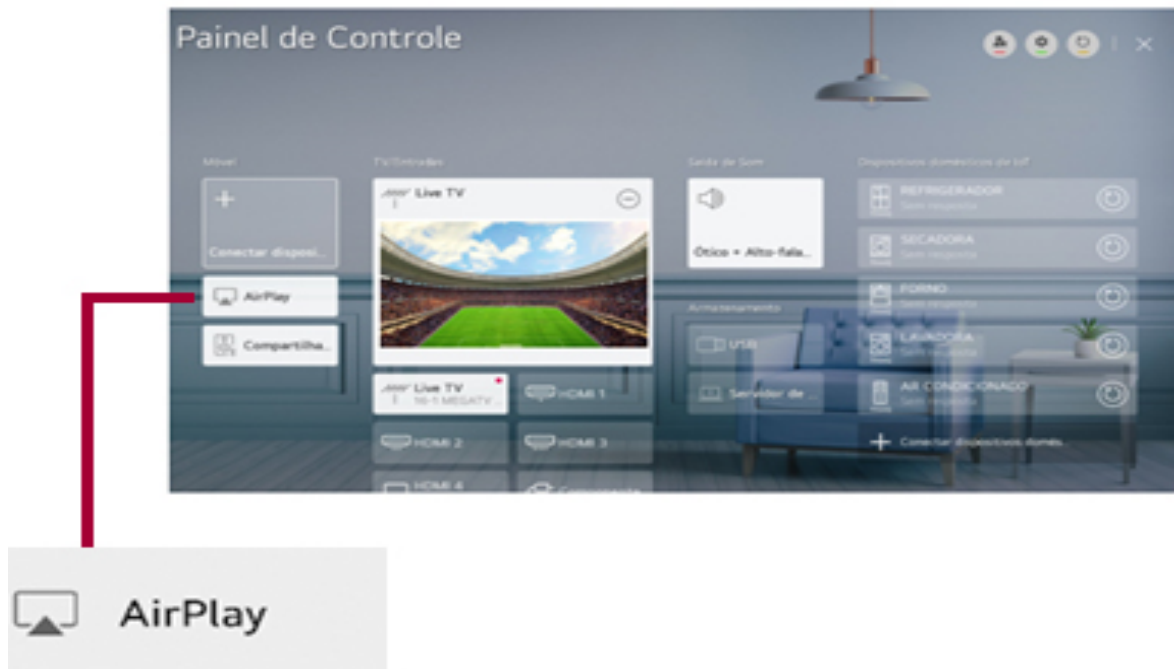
Painel de Controle

Móvel

Conectar disposi...

AirPlay

Compartilha...

TV/Entradas

Live TV

Live TV
16-1 MEGATV

HDMI 1

HDMI 2

HDMI 3

HDMI 4

Componente

Saída de Som

Ótico + Alto-fala...

Armazenamento

USB

Servidor de ...

Dispositivos domésticos de IoT

REFRIGERADOR
Sem resposta

SECADORA
Sem resposta

FORNO
Sem resposta

LAVADORA
Sem resposta

AR CONDICIONADO
Sem resposta

Conectar dispositivos domé...

AirPlay